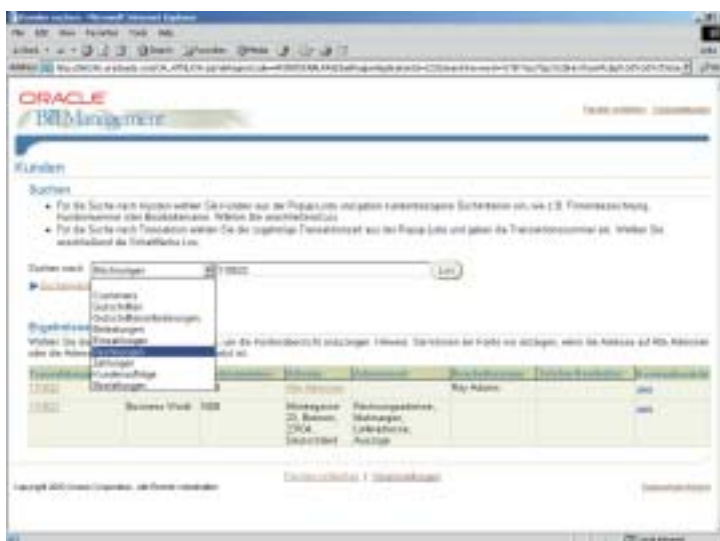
ORACLE
Bill Management

Kunden

Suchen

Suchen nach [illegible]

Customers
Gutschriften
Gutschriftsanforderungen
Belastungen
Einzahlungen
Rechnungen
Lieferungen
Kundenaufträge
Bestellungen

Ergebnisse

Business World

Rechnungsadresse, Mahnungen, Lieferadresse, Auszüge

Copyright 2003 Oracle Corporation. Alle Rechte vorbehalten